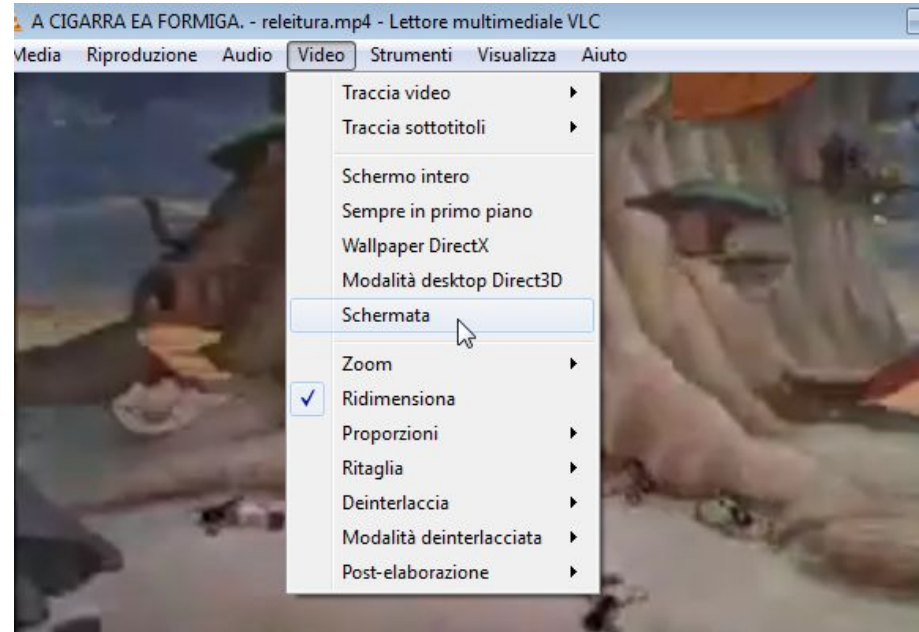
A CIGARRA EA FORMIGA. - releitura.mp4 - Lettore multimediale VLC

Media Riproduzione Audio Video Strumenti Visualizza Aiuto

Traccia video
Traccia sottotitoli

Schermo intero
Sempre in primo piano
Wallpaper DirectX
Modalità desktop Direct3D
Schermata

Zoom
✓ Ridimensiona
Proporzioni
Ritaglia
Deinterlaccia
Modalità deinterlacciata
Post-elaborazione